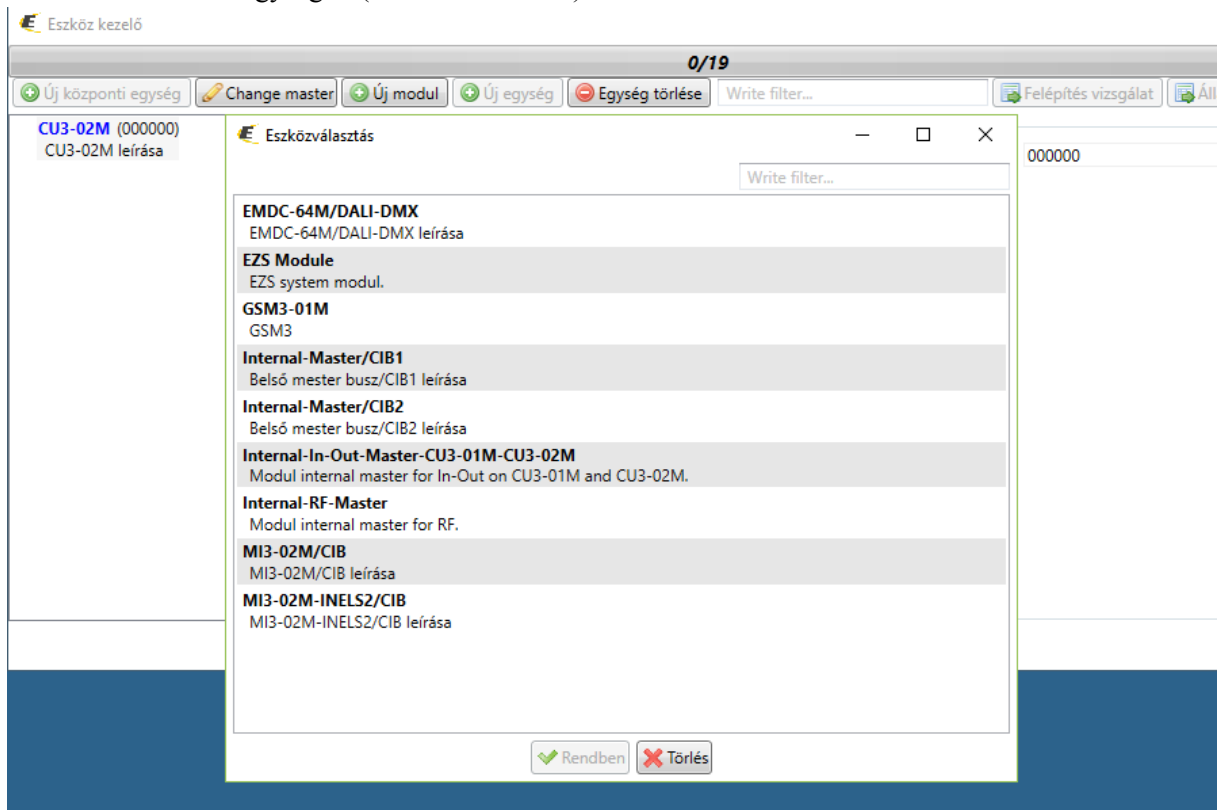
Eszköz kezelő

0/19

Új központi egység
Change master
Új modul
Új egység
Egység törlése
Write filter...
Felépítés vizsgálat
Áll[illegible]

CU3-02M (000000)
CU3-02M leírása

000000

Eszközválasztás

Write filter...

EMDC-64M/DALI-DMX
EMDC-64M/DALI-DMX leírása

EZS Module
EZS system modul.

GSM3-01M
GSM3

Internal-Master/CIB1
Belső mester busz/CIB1 leírása

Internal-Master/CIB2
Belső mester busz/CIB2 leírása

Internal-In-Out-Master-CU3-01M-CU3-02M
Modul internal master for In-Out on CU3-01M and CU3-02M.

Internal-RF-Master
Modul internal master for RF.

MI3-02M/CIB
MI3-02M/CIB leírása

MI3-02M-INELS2/CIB
MI3-02M-INELS2/CIB leírása

Rendben
Törlés